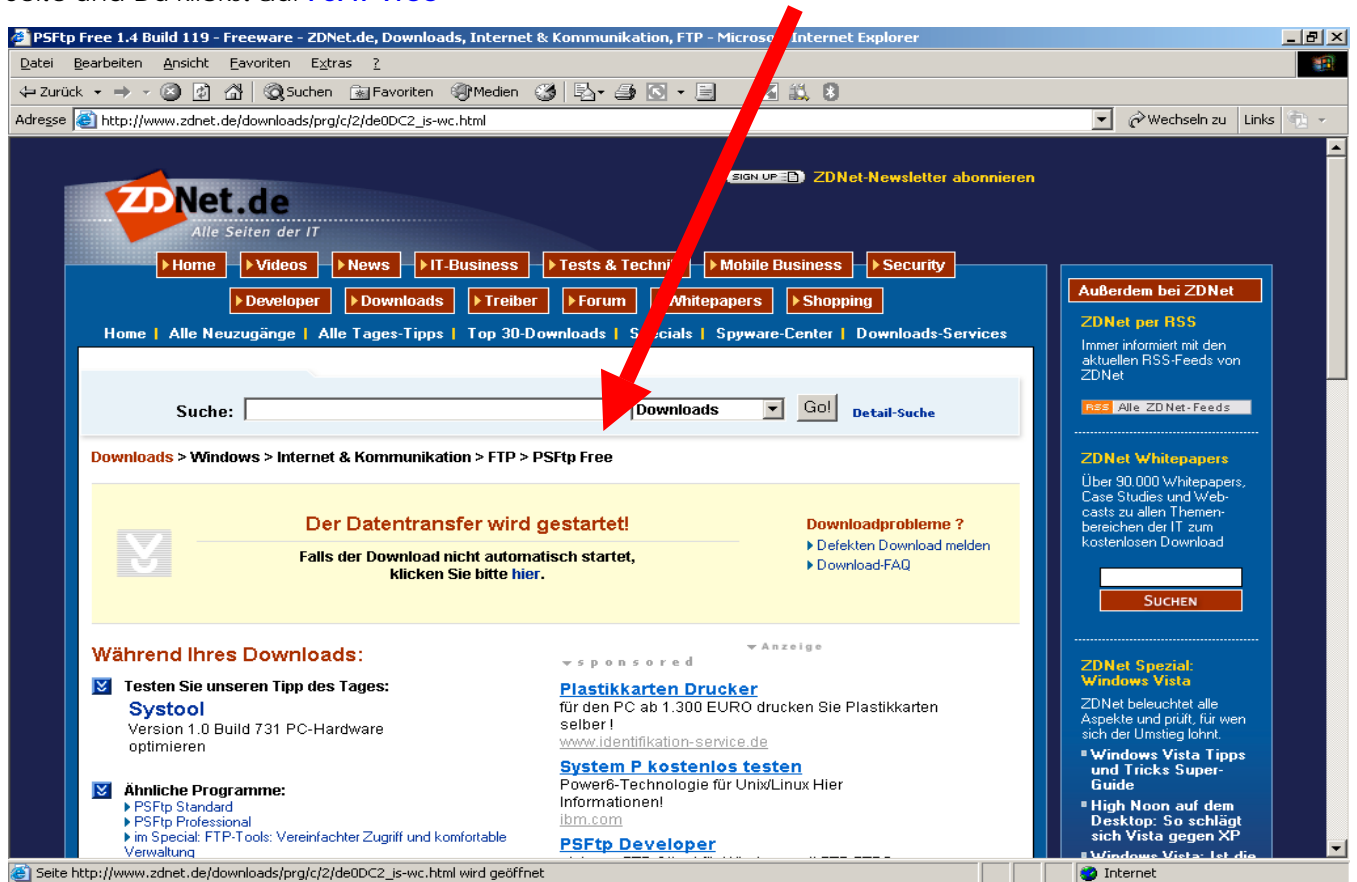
PSFtp Free 1.4 Build 119 - Freeware - ZDNet.de, Downloads, Internet & Kommunikation, FTP - Microso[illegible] Internet Explorer

Datei Bearbeiten Ansicht Favoriten Extras ?

Zurück Suchen Favoriten Medien

Adresse http://www.zdnet.de/downloads/prg/c/2/de0DC2_is-wc.html

Wechseln zu Links

SIGN UP ZDNet-Newsletter abonnieren

ZDNet.de
Alle Seiten der IT

Home Videos News IT-Business Tests & Techni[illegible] Mobile Business Security

Developer Downloads Treiber Forum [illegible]hitepapers Shopping

Home | Alle Neuzugänge | Alle Tages-Tipps | Top 30-Downloads | S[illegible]cials | Spyware-Center | Downloads-Services

Suche: Downloads Go! Detail-Suche

Downloads > Windows > Internet & Kommunikation > FTP > PSFtp Free

Der Datentransfer wird gestartet!

Falls der Download nicht automatisch startet, klicken Sie bitte hier.

Downloadprobleme ?
Defekten Download melden
Download-FAQ

Während Ihres Downloads:

Testen Sie unseren Tipp des Tages:
Systool
Version 1.0 Build 731 PC-Hardware optimieren

Ähnliche Programme:
PSFtp Standard
PSFtp Professional
im Special: FTP-Tools: Vereinfachter Zugriff und komfortable Verwaltung

Anzeige

sponsored

Plastikkarten Drucker
für den PC ab 1.300 EURO drucken Sie Plastikkarten selber !
www.identifikation-service.de

System P kostenlos testen
Power6-Technologie für Unix/Linux Hier Informationen!
ibm.com

PSFtp Developer

Außerdem bei ZDNet

ZDNet per RSS
Immer informiert mit den aktuellen RSS-Feeds von ZDNet

RSS Alle ZDNet-Feeds

ZDNet Whitepapers
Über 90.000 Whitepapers, Case Studies und Webcasts zu allen Themenbereichen der IT zum kostenlosen Download

SUCHEN

ZDNet Spezial: Windows Vista
ZDNet beleuchtet alle Aspekte und prüft, für wen sich der Umstieg lohnt.
Windows Vista Tipps und Tricks Super-Guide
High Noon auf dem Desktop: So schlägt sich Vista gegen XP
Windows Vista: Ist die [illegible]

Seite http://www.zdnet.de/downloads/prg/c/2/de0DC2_is-wc.html wird geöffnet

Internet